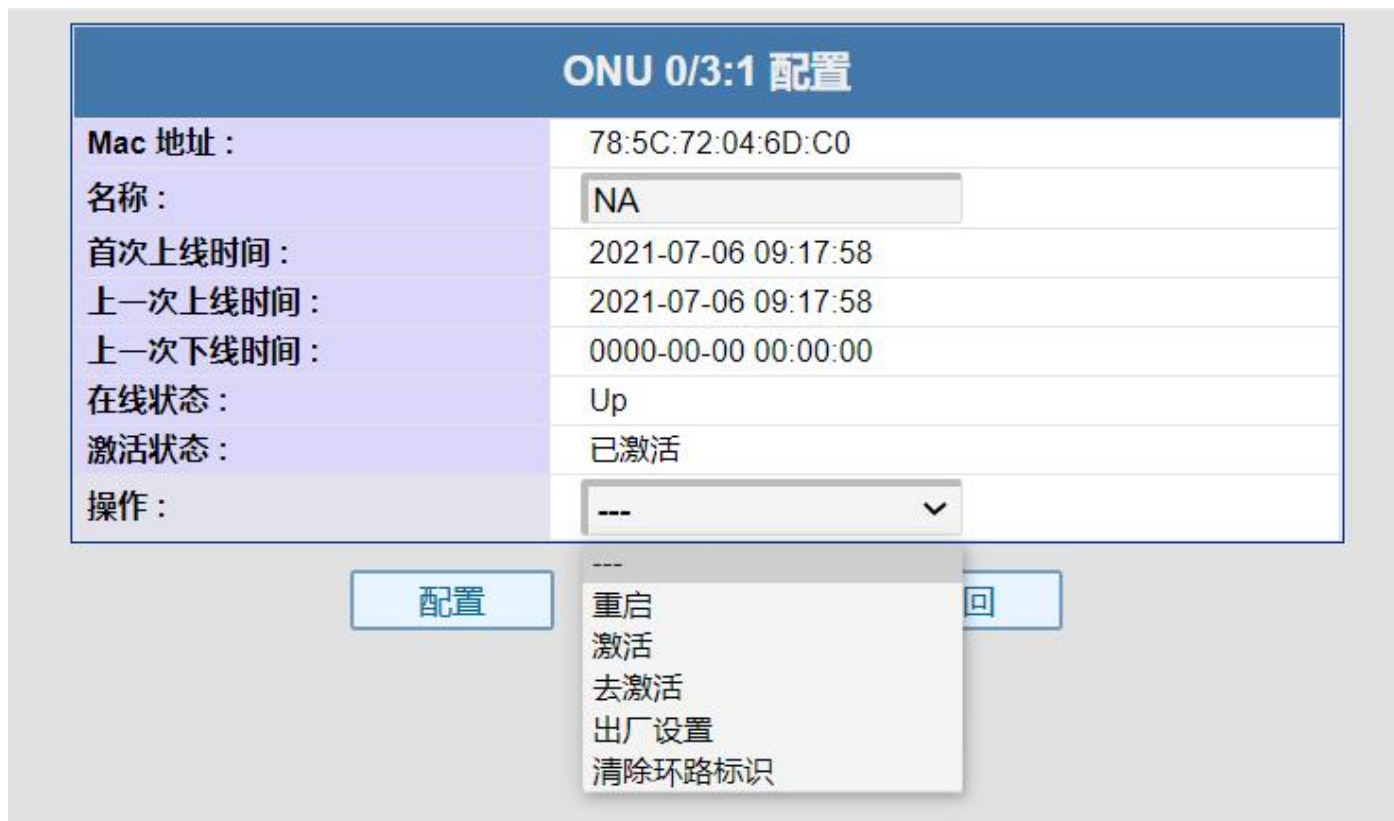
ONU 0/3:1 配置

| | |
|---|---|
| Mac 地址 : | 78:5C:72:04:6D:C0 |
| 名称 : | NA |
| 首次上线时间 : | 2021-07-06 09:17:58 |
| 上一次上线时间 : | 2021-07-06 09:17:58 |
| 上一次下线时间 : | 0000-00-00 00:00:00 |
| 在线状态 : | Up |
| 激活状态 : | 已激活 |
| 操作 : | --- |

配置

---
重启
激活
去激活
出厂设置
清除环路标识

回